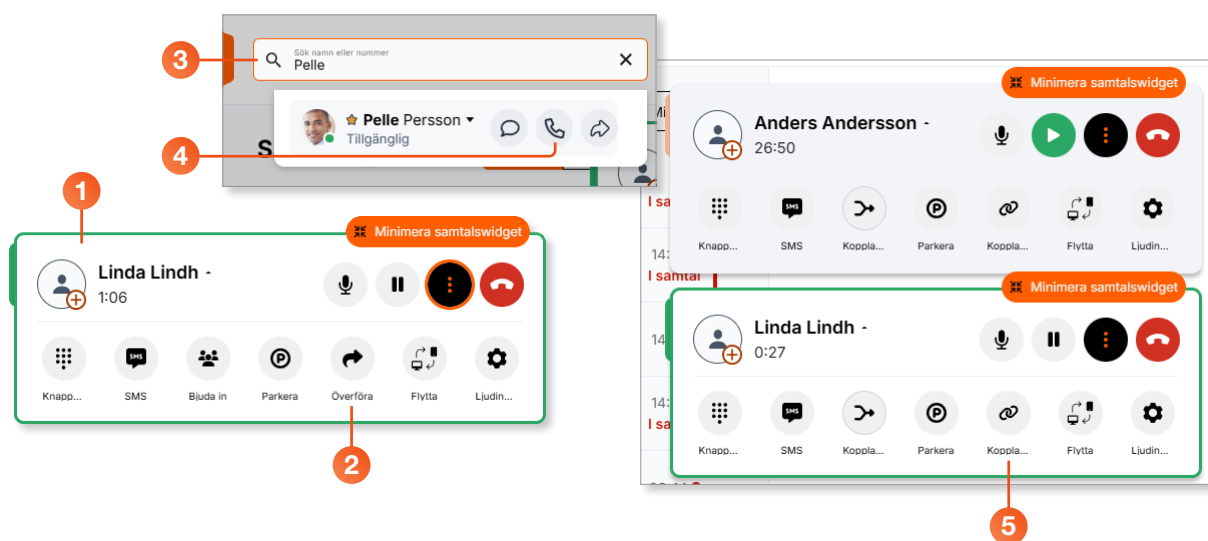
3
Sök namn eller nummer
Pelle

Pelle Persson
Tillgänglig

4

S

1

Minimera samtalswidget

Linda Lindh -
1:06

SMS

Knapp... SMS Bjuda in Parkera Överföra Flytta Ljudin...

2

Minimera samtalswidget

Anders Andersson -
26:50

SMS

Knapp... SMS Koppla... Parkera Koppla... Flytta Ljudin...

I sa
14:
I samtal
14:
14:
I sa

Minimera samtalswidget

Linda Lindh -
0:27

SMS

Knapp... SMS Koppla... Parkera Koppla... Flytta Ljudin...

5